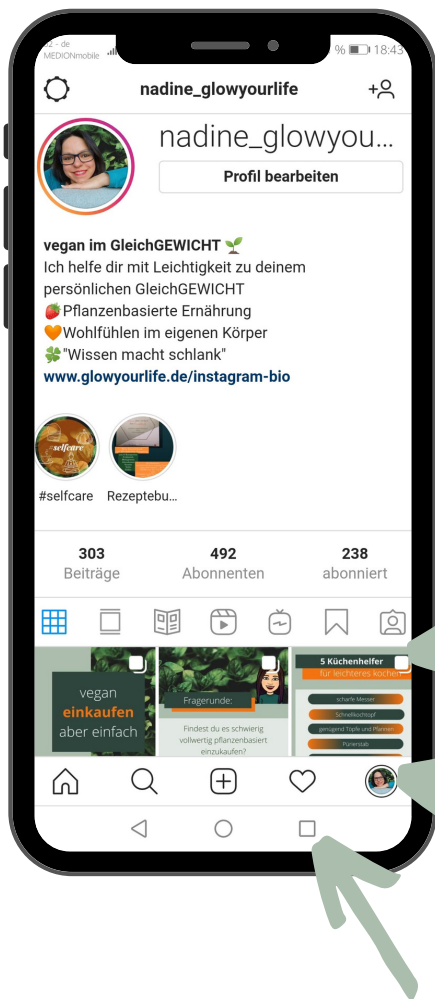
2 - de MEDIONmobile % 18:43

nadine_glowyourlife

nadine_glowyou...

Profil bearbeiten

vegan im GleichGEWICHT 🌱
Ich helfe dir mit Leichtigkeit zu deinem persönlichen GleichGEWICHT
🍓Pflanzenbasierte Ernährung
🧡Wohlfühlen im eigenen Körper
🍀"Wissen macht schlank"
www.glowyourlife.de/instagram-bio

selfcare

#selfcare Rezeptebu...

303 Beiträge
492 Abonnenten
238 abonniert

vegan einkaufen aber einfach

Fragerunde:
Findest du es schwierig vollwertig pflanzenbasiert einzukaufen?

5 Küchenhelfer für leichteres kochen
scharfe Messer
Schnellkochtopf
genügend Töpfe und Pfannen
Pürierstab